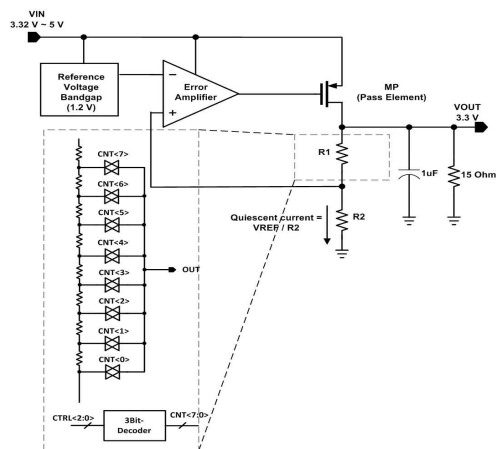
VIN
3.32 V ~ 5 V

Reference Voltage Bandgap (1.2 V)

Error Amplifier

−

+

MP
(Pass Element)

VOUT
3.3 V

R1

1uF

15 Ohm

Quiescent current = VREF / R2

R2

CNT<7>
CNT<6>
CNT<5>
CNT<4>
CNT<3>
CNT<2>
CNT<1>
CNT<0>

OUT

CTRL<2:0>

3Bit-Decoder

CNT<7:0>